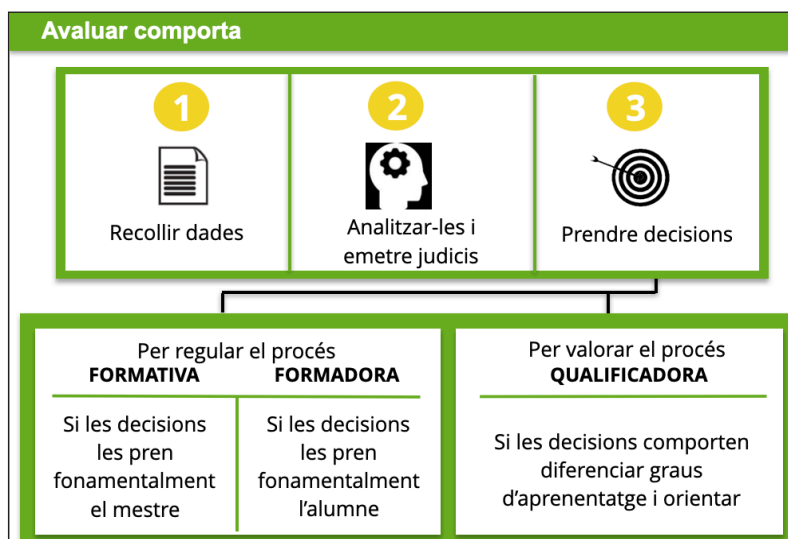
Avaluar comporta

1
Recollir dades

2
Analitzar-les i emetre judicis

3
Prendre decisions

Per regular el procés
FORMATIVA
FORMADORA

Si les decisions les pren fonamentalment el mestre

Si les decisions les pren fonamentalment l'alumne

Per valorar el procés
QUALIFICADORA

Si les decisions comporten diferenciar graus d'aprenentatge i orientar